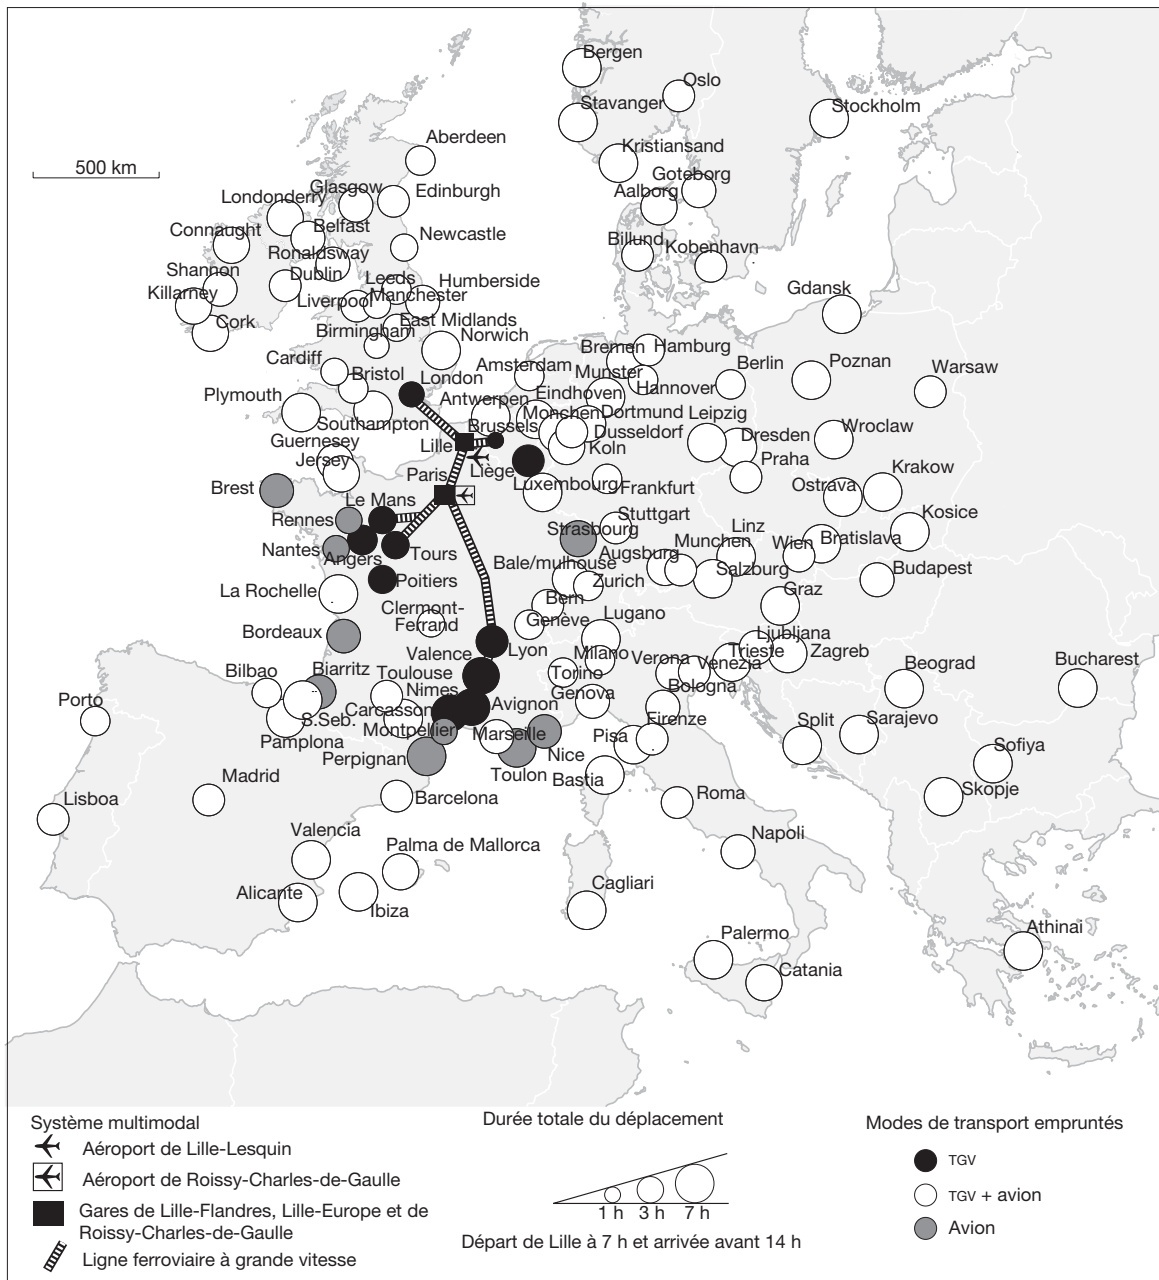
500 km

Bergen
Oslo
Stavanger
Stockholm
Aberdeen
Kristiansand
Goteborg
Aalborg
Glasgow
Edinburgh
Londonderry
Connaught
Belfast
Ronaldsway
Newcastle
Billund
Kobenhavn
Shannon
Dublin
Leeds
Humberside
Killarney
Liverpool
Manchester
Gdansk
Cork
East Midlands
Birmingham
Norwich
Cardiff
Bremen
Hamburg
Amsterdam
Berlin
Poznan
Warsaw
Bristol
London
Munster
Plymouth
Hannover
Eindhoven
Antwerpen
Monchen
Dortmund
Leipzig
Southampton
Brussels
Dusseldorf
Wroclaw
Lille
Dresden
Guernesey
Liège
Koln
Praha
Jersey
Luxembourg
Krakow
Paris
Frankfurt
Brest
Ostrava
Le Mans
Stuttgart
Rennes
Strasbourg
Linz
Kosice
Augsburg
Munchen
Wien
Bratislava
Nantes
Tours
Angers
Bale/mulhouse
Poitiers
Salzburg
Zurich
Budapest
La Rochelle
Bern
Graz
Clermont-Ferrand
Genève
Lugano
Bordeaux
Ljubliana
Lyon
Trieste
Zagreb
Valence
Milano
Verona
Venezia
Beograd
Bucharest
Bilbao
Biarritz
Toulouse
Torino
Bologna
Porto
Nimes
Genova
Carcassonne
Avignon
S.Seb.
Montpellier
Firenze
Pamplona
Marseille
Nice
Pisa
Split
Sarajevo
Perpignan
Toulon
Sofiya
Madrid
Bastia
Roma
Skopje
Lisboa
Barcelona
Valencia
Napoli
Palma de Mallorca
Alicante
Ibiza
Cagliari
Palermo
Athinai
Catania

Système multimodal
Aéroport de Lille-Lesquin
Aéroport de Roissy-Charles-de-Gaulle
Gares de Lille-Flandres, Lille-Europe et de Roissy-Charles-de-Gaulle
Ligne ferroviaire à grande vitesse

Durée totale du déplacement
1 h 3 h 7 h
Départ de Lille à 7 h et arrivée avant 14 h

Modes de transport empruntés
TGV
TGV + avion
Avion